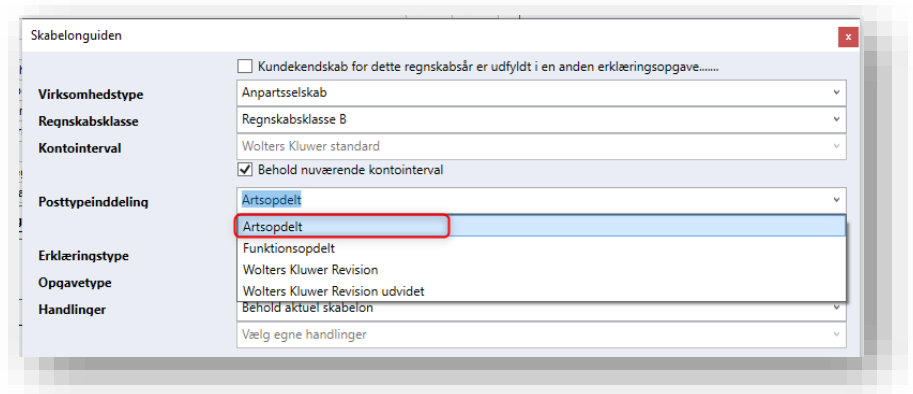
Skabelonguiden

x

Kundekendskab for dette regnskabsår er udfyldt i en anden erklæringsopgave.......

Virksomhedstype
Anpartsselskab

Regnskabsklasse
Regnskabsklasse B

Kontointerval
Wolters Kluwer standard

Behold nuværende kontointerval

Posttypeinddeling
Artsopdelt

Artsopdelt
Funktionsopdelt
Wolters Kluwer Revision
Wolters Kluwer Revision udvidet

Erklæringstype

Opgavetype

Handlinger
Behold aktuel skabelon

Vælg egne handlinger